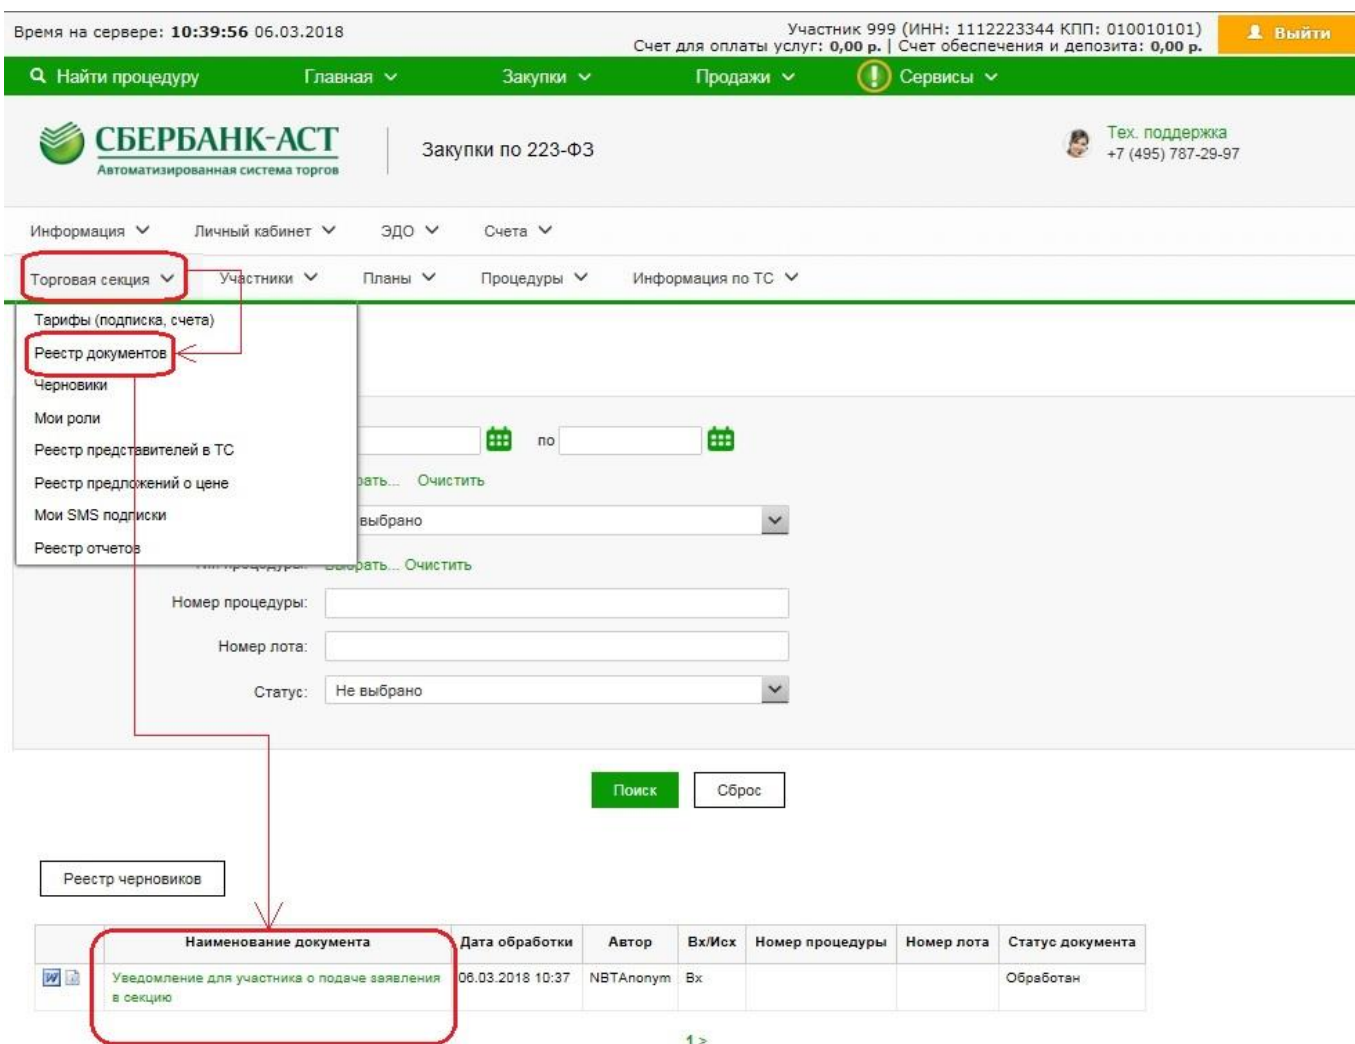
Время на сервере: **10:39:56** 06.03.2018

Участник 999 (ИНН: 1112223344 КПП: 010010101)
Счет для оплаты услуг: **0,00 р.** | Счет обеспечения и депозита: **0,00 р.**

Выйти

Найти процедуру
Главная
Закупки
Продажи
Сервисы

СБЕРБАНК-АСТ
Автоматизированная система торгов

Закупки по 223-ФЗ

Тех. поддержка
+7 (495) 787-29-97

Информация
Личный кабинет
ЭДО
Счета

Торговая секция
Участники
Планы
Процедуры
Информация по ТС

Тарифы (подписка, счета)
Реестр документов
Черновики
Мои роли
Реестр представителей в ТС
Реестр предложений о цене
Мои SMS подписки
Реестр отчетов

по

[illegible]рать... Очистить

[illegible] выбрано

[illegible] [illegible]рать... Очистить

Номер процедуры:

Номер лота:

Статус: Не выбрано

Поиск
Сброс

Реестр черновиков

| | Наименование документа | Дата обработки | Автор | Вх/Исх | Номер процедуры | Номер лота | Статус документа |
|---|---|---|---|---|---|---|---|
| | Уведомление для участника о подаче заявления в секцию | 06.03.2018 10:37 | NBTAnonym | Вх | | | Обработан |

1 >